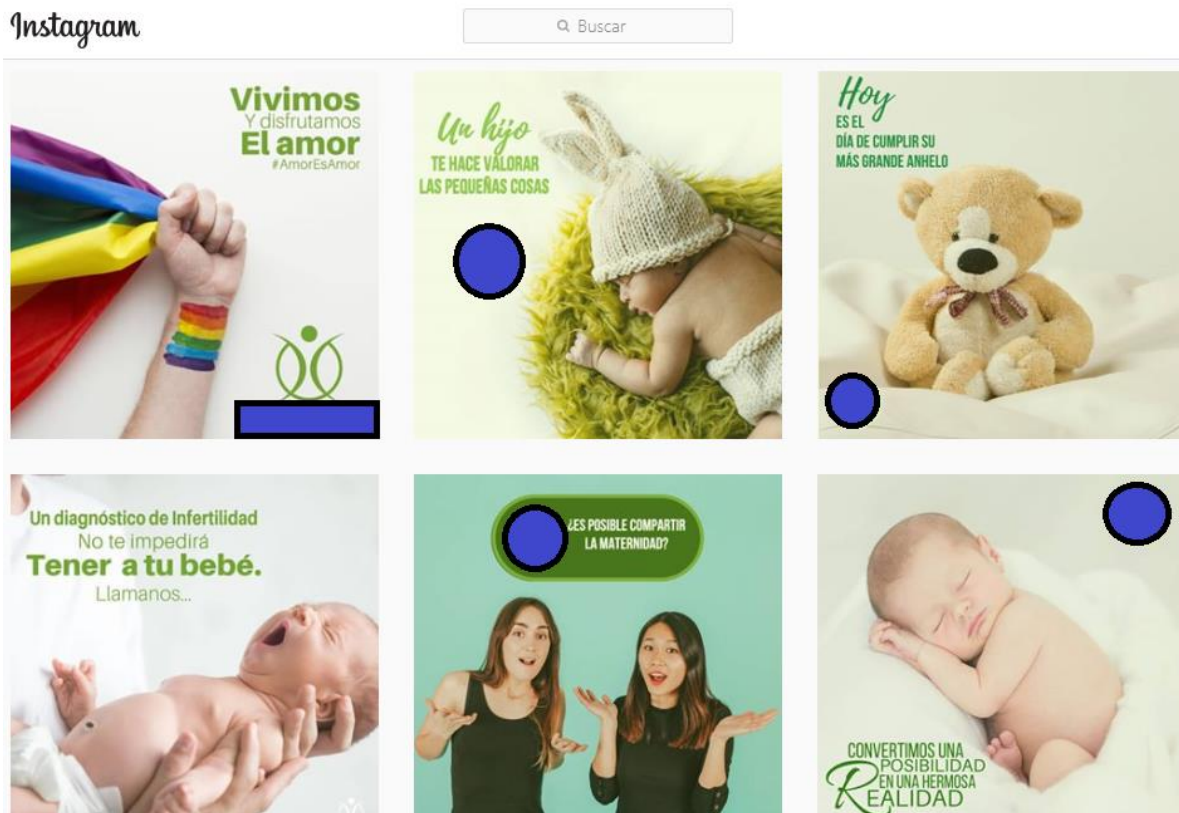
Instagram

Buscar

Vivimos
Y disfrutamos
El amor
#AmorEsAmor

Un hijo
TE HACE VALORAR
LAS PEQUEÑAS COSAS

Hoy
ES EL
DÍA DE CUMPLIR SU
MÁS GRANDE ANHELO

Un diagnóstico de Infertilidad
No te impedirá
Tener a tu bebé.
Llamanos...

¿ES POSIBLE COMPARTIR
LA MATERNIDAD?

CONVERTIMOS UNA
POSIBILIDAD
EN UNA HERMOSA
REALIDAD